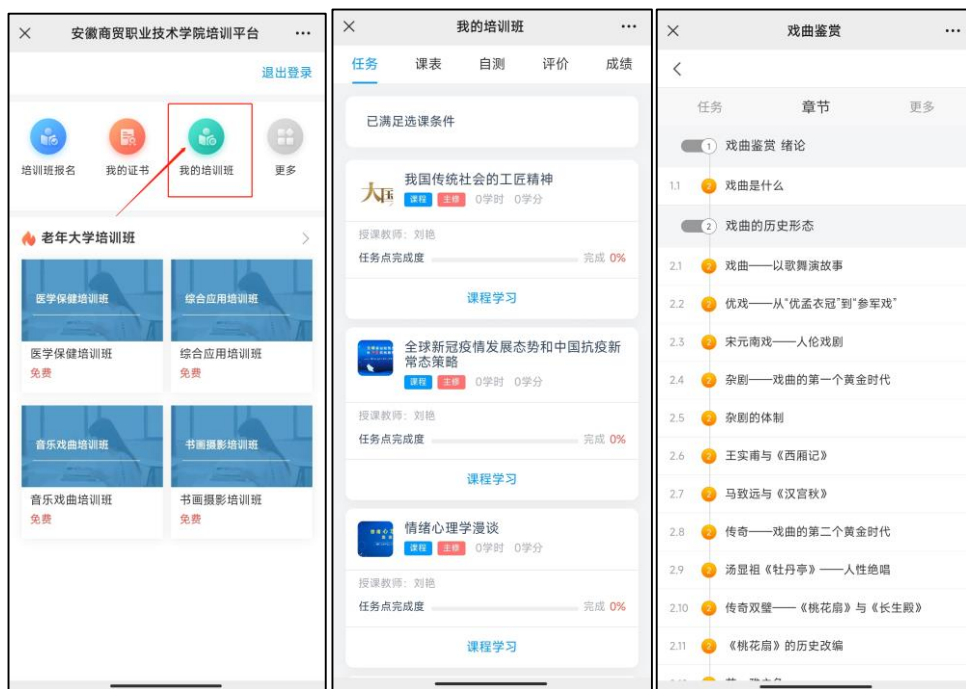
×　安徽商贸职业技术学院培训平台　···

退出登录

培训班报名　我的证书　我的培训班　更多

老年大学培训班

医学保健培训班
医学保健培训班
免费

综合应用培训班
综合应用培训班
免费

音乐戏曲培训班
音乐戏曲培训班
免费

书画摄影培训班
书画摄影培训班
免费

×　我的培训班　···

任务　课表　自测　评价　成绩

已满足选课条件

我国传统社会的工匠精神
课程　主修　0学时　0学分
授课教师：刘艳
任务点完成度　完成 0%
课程学习

全球新冠疫情发展态势和中国抗疫新常态策略
课程　主修　0学时　0学分
授课教师：刘艳
任务点完成度　完成 0%
课程学习

情绪心理学漫谈
课程　主修　0学时　0学分
授课教师：刘艳
任务点完成度　完成 0%
课程学习

×　戏曲鉴赏　···

<

任务　章节　更多

1 戏曲鉴赏 绪论
1.1 2 戏曲是什么
2 戏曲的历史形态
2.1 2 戏曲——以歌舞演故事
2.2 2 优戏——从"优孟衣冠"到"参军戏"
2.3 2 宋元南戏——人伦戏剧
2.4 2 杂剧——戏曲的第一个黄金时代
2.5 2 杂剧的体制
2.6 2 王实甫与《西厢记》
2.7 2 马致远与《汉宫秋》
2.8 2 传奇——戏曲的第二个黄金时代
2.9 2 汤显祖《牡丹亭》——人性绝唱
2.10 2 传奇双璧——《桃花扇》与《长生殿》
2.11 2 《桃花扇》的历史改编
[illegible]